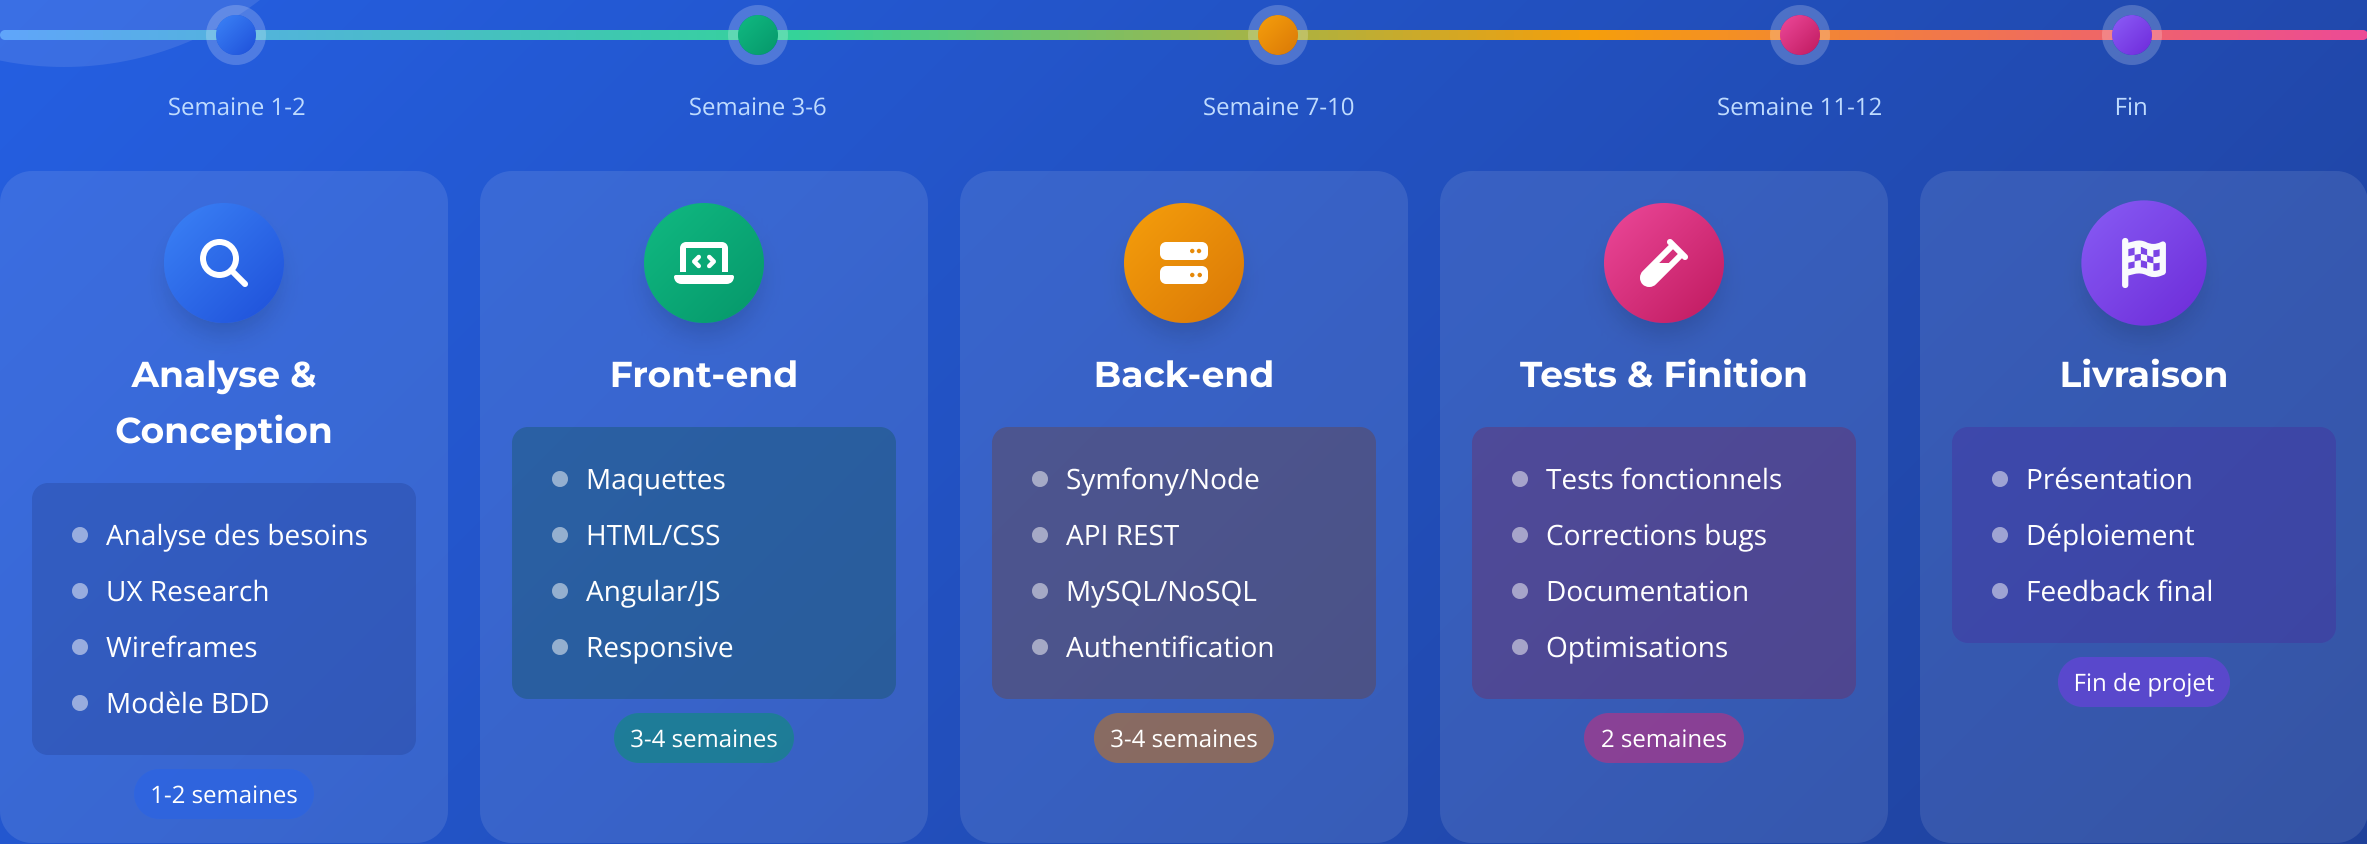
Semaine 1-2
Semaine 3-6
Semaine 7-10
Semaine 11-12
Fin

Analyse & Conception
- Analyse des besoins
- UX Research
- Wireframes
- Modèle BDD

1-2 semaines

Front-end
- Maquettes
- HTML/CSS
- Angular/JS
- Responsive

3-4 semaines

Back-end
- Symfony/Node
- API REST
- MySQL/NoSQL
- Authentification

3-4 semaines

Tests & Finition
- Tests fonctionnels
- Corrections bugs
- Documentation
- Optimisations

2 semaines

Livraison
- Présentation
- Déploiement
- Feedback final

Fin de projet